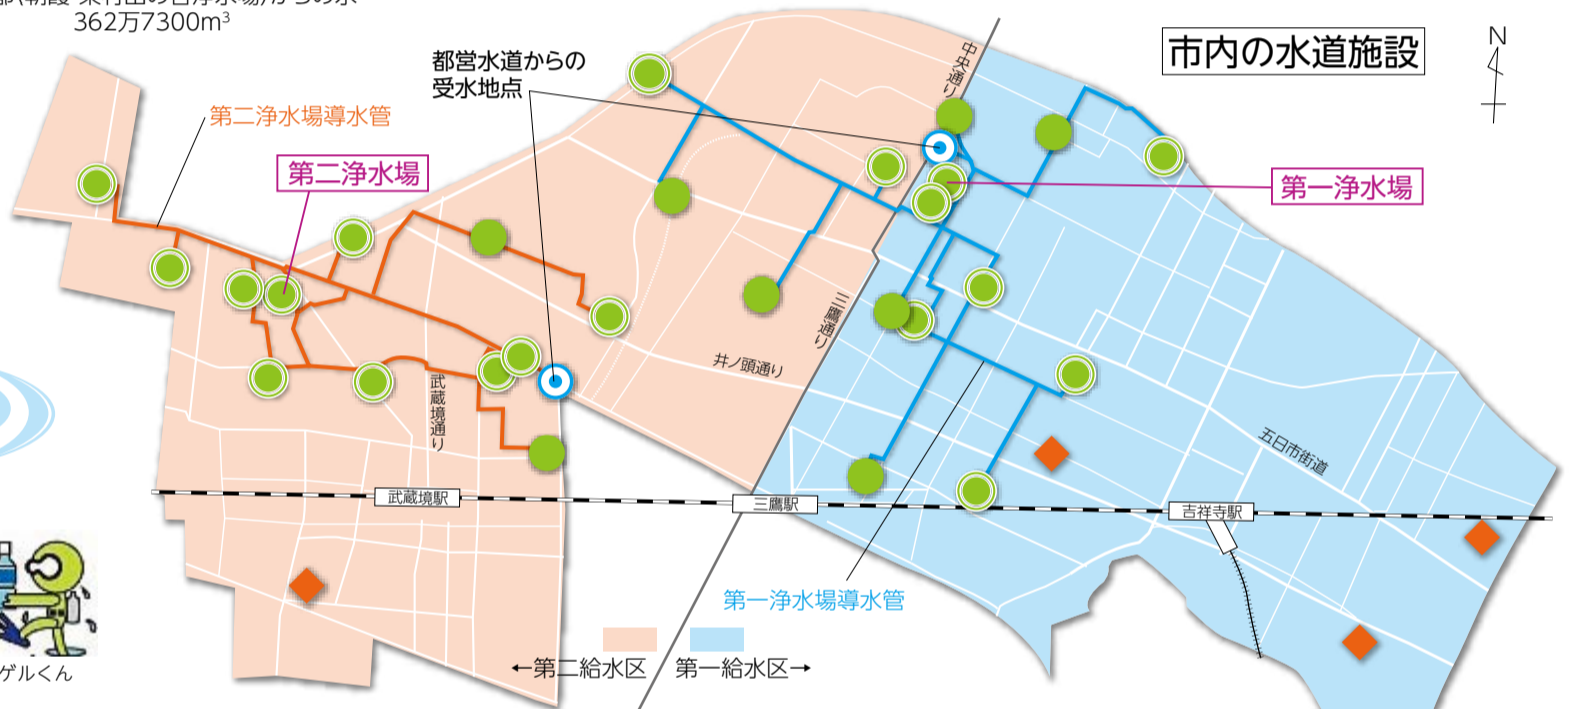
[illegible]
362万7300m³

市内の水道施設

N

都営水道からの受水地点

第二浄水場導水管

第二浄水場

中央通り

第一浄水場

三鷹通り

井ノ頭通り

武蔵境通り

五日市街道

武蔵境駅

三鷹駅

吉祥寺駅

第一浄水場導水管

←第二給水区

第一給水区→

ゲルくん